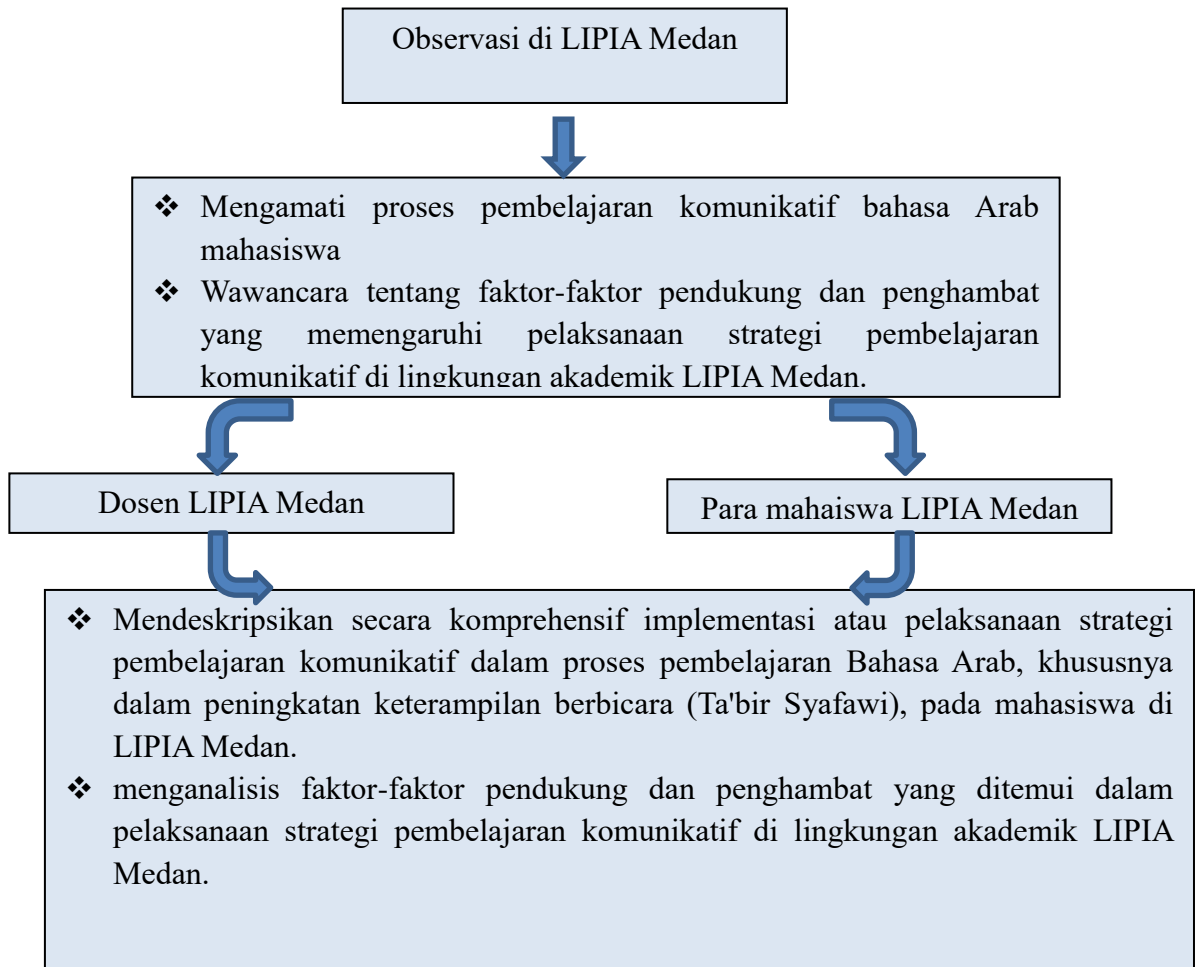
Observasi di LIPIA Medan

❖ Mengamati proses pembelajaran komunikatif bahasa Arab mahasiswa
❖ Wawancara tentang faktor-faktor pendukung dan penghambat yang memengaruhi pelaksanaan strategi pembelajaran komunikatif di lingkungan akademik LIPIA Medan.

Dosen LIPIA Medan

Para mahaiswa LIPIA Medan

❖ Mendeskripsikan secara komprehensif implementasi atau pelaksanaan strategi pembelajaran komunikatif dalam proses pembelajaran Bahasa Arab, khususnya dalam peningkatan keterampilan berbicara (Ta'bir Syafawi), pada mahasiswa di LIPIA Medan.
❖ menganalisis faktor-faktor pendukung dan penghambat yang ditemui dalam pelaksanaan strategi pembelajaran komunikatif di lingkungan akademik LIPIA Medan.